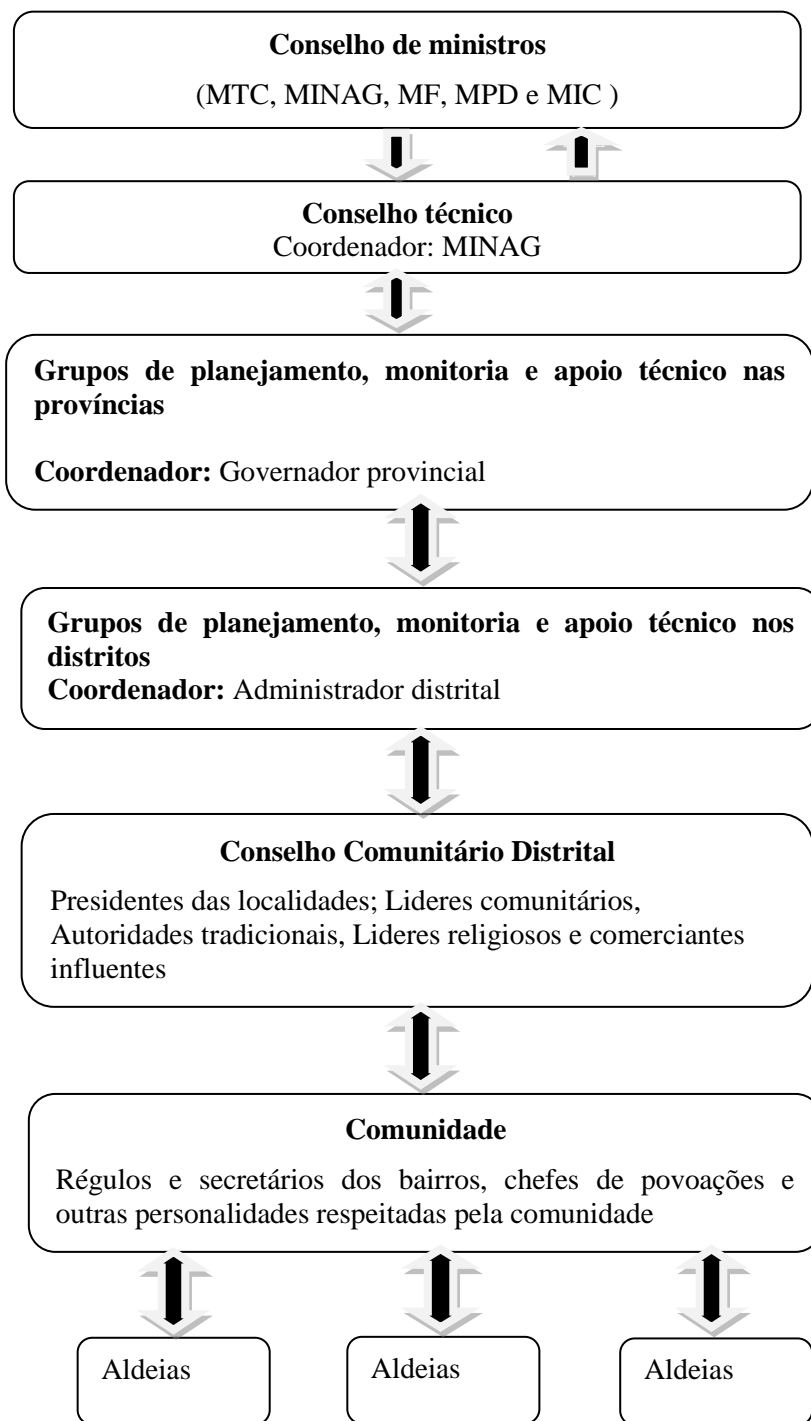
**Conselho de ministros**

(MTC, MINAG, MF, MPD e MIC )

**Conselho técnico**
Coordenador: MINAG

**Grupos de planejamento, monitoria e apoio técnico nas províncias**

**Coordenador:** Governador provincial

**Grupos de planejamento, monitoria e apoio técnico nos distritos**
**Coordenador:** Administrador distrital

**Conselho Comunitário Distrital**

Presidentes das localidades; Lideres comunitários, Autoridades tradicionais, Lideres religiosos e comerciantes influentes

**Comunidade**

Régulos e secretários dos bairros, chefes de povoações e outras personalidades respeitadas pela comunidade

Aldeias

Aldeias

Aldeias